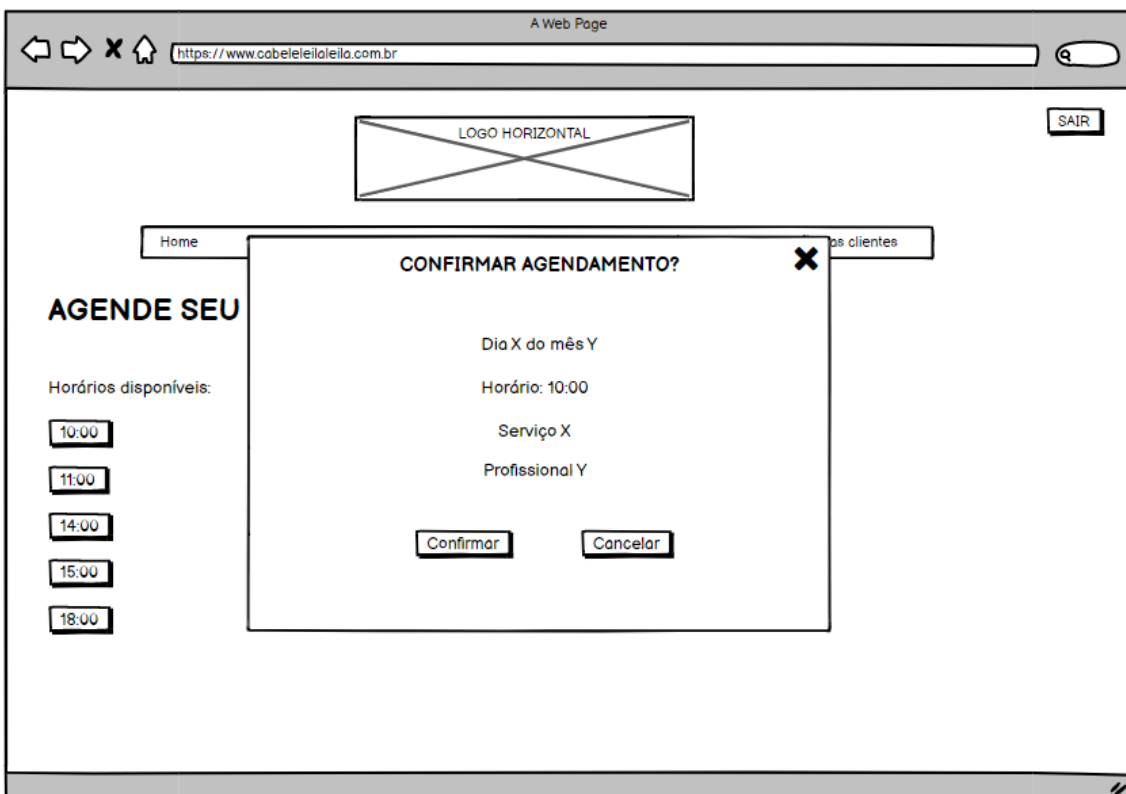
A Web Page

https://www.cabeleleilaleila.com.br

SAIR

LOGO HORIZONTAL

Home

as clientes

AGENDE SEU

Horários disponíveis:

10:00

11:00

14:00

15:00

18:00

CONFIRMAR AGENDAMENTO?

Dia X do mês Y

Horário: 10:00

Serviço X

Profissional Y

Confirmar

Cancelar